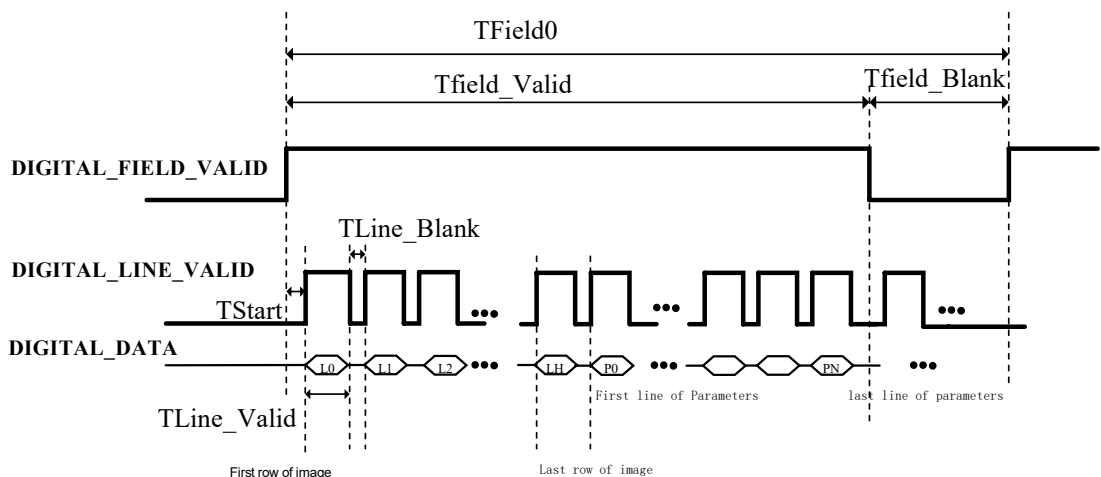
TField0

Tfield_Valid

Tfield_Blank

DIGITAL_FIELD_VALID

TLine_Blank

DIGITAL_LINE_VALID

TStart

DIGITAL_DATA

L0

L1

L2

LH

P0

PN

First line of Parameters

last line of parameters

TLine_Valid

First row of image

Last row of image